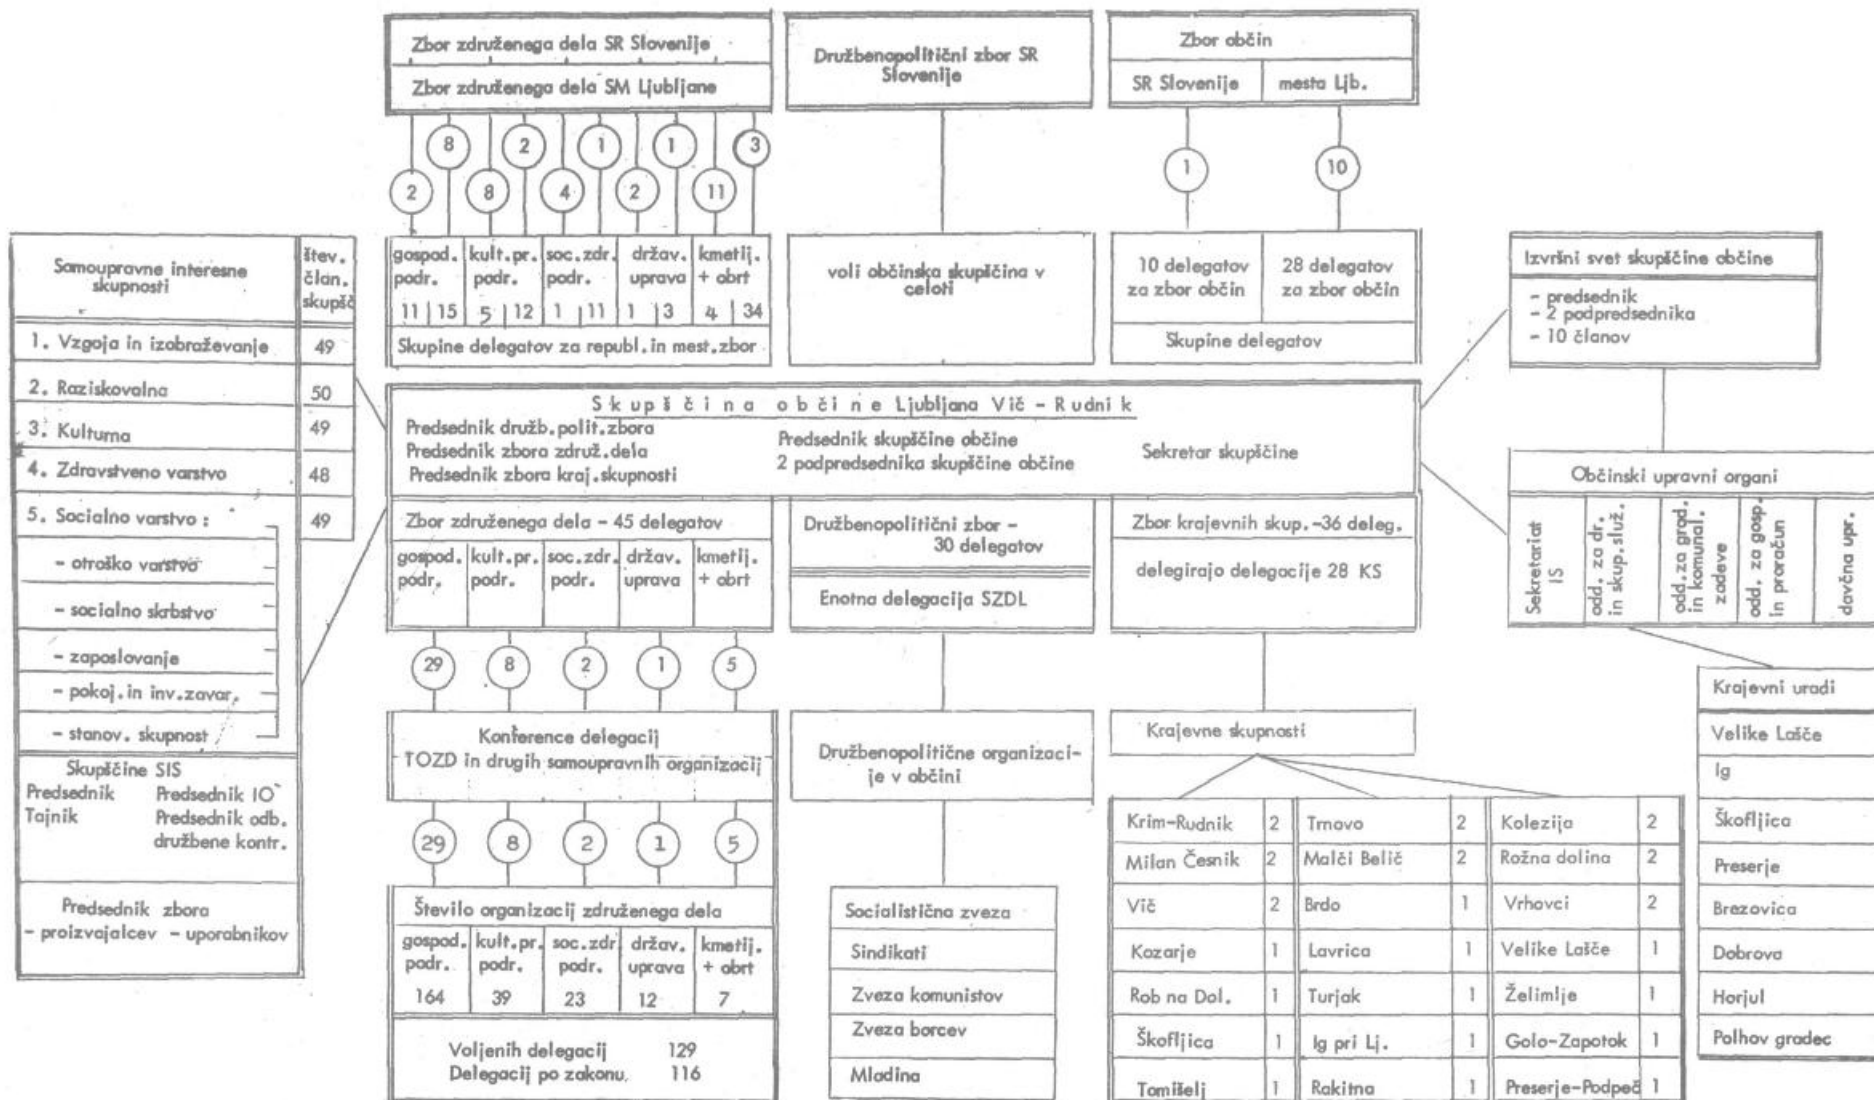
Zbor združenega dela SR Slovenije

Zbor združenega dela SM Ljubljane

Družbenopolitični zbor SR Slovenije

| Zbor občin | |
|---|---|
| SR Slovenije | mesta Ljb. |

8 2 1 1 3
2 8 4 2 11

1 10

| gospod. podr. | | kult. pr. podr. | | soc. zdr. podr. | | držav. uprava | | kmetij. + obrt | |
|---|---|---|---|---|---|---|---|---|---|
| 11 | 15 | 5 | 12 | 1 | 11 | 1 | 3 | 4 | 34 |

Skupine delegatov za republ. in mest. zbor

voli občinska skupščina v celoti

| 10 delegatov za zbor občin | 28 delegatov za zbor občin |
|---|---|

Skupine delegatov

Izvršni svet skupščine občine
- predsednik
- 2 podpredsednika
- 10 članov

| Samoupravne interesne skupnosti | štev. član. skupšč |
|---|---|
| 1. Vzgoja in izobraževanje | 49 |
| 2. Raziskovalna | 50 |
| 3. Kulturna | 49 |
| 4. Zdravstveno varstvo | 48 |
| 5. Socialno varstvo : | 49 |

- otroško varstvo
- socialno skrbstvo
- zaposlovanje
- pokoj. in inv. zavar.
- stanov. skupnost

Skupščine SIS
Predsednik Predsednik IO
Tajnik Predsednik odb. družbene kontr.

Predsednik zbora
- proizvajalcev - uporabnikov

Skupščina občine Ljubljana Vič - Rudnik
Predsednik družb. polit. zbora
Predsednik zbora združ. dela
Predsednik zbora kraj. skupnosti
Predsednik skupščine občine
2 podpredsednika skupščine občine
Sekretar skupščine

Zbor združenega dela - 45 delegatov

| gospod. podr. | kult. pr. podr. | soc. zdr. podr. | držav. uprava | kmetij. + obrt |
|---|---|---|---|---|

Družbenopolitični zbor - 30 delegatov

Enotna delegacija SZDL

Zbor krajevnih skup. -36 deleg.

delegirajo delegacije 28 KS

Občinski upravni organi

Sekretariat IS | odd. za dr. in skup. služ. | odd. za grad. in komunal. zadeve | odd. za gosp. in proračun | davčna upr.

29 8 2 1 5

Konference delegacij TOZD in drugih samoupravnih organizacij

Družbenopolitične organizacije v občini

Krajevne skupnosti

Krajevni uradi
Velike Lašče
Ig
Škofljica
Preserje
Brezovica
Dobrova
Horjul
Polhov gradec

29 8 2 1 5

Število organizacij združenega dela

| gospod. podr. | kult. pr. podr. | soc. zdr. podr. | držav. uprava | kmetij. + obrt |
|---|---|---|---|---|
| 164 | 39 | 23 | 12 | 7 |

Voljenih delegacij 129
Delegacij po zakonu 116

Socialistična zveza
Sindikati
Zveza komunistov
Zveza borcev
Mladina

| | | | | | |
|---|---|---|---|---|---|
| Krim-Rudnik | 2 | Trnovo | 2 | Kolezija | 2 |
| Milan Česnik | 2 | Malči Belič | 2 | Rožna dolina | 2 |
| Vič | 2 | Brdo | 1 | Vrhovci | 2 |
| Kozarje | 1 | Lavrica | 1 | Velike Lašče | 1 |
| Rob na Dol. | 1 | Turjak | 1 | Želimlje | 1 |
| Škofljica | 1 | Ig pri Lj. | 1 | Golo-Zapotok | 1 |
| Tomišelj | 1 | Rakitna | 1 | Preserje-Podpeč | 1 |